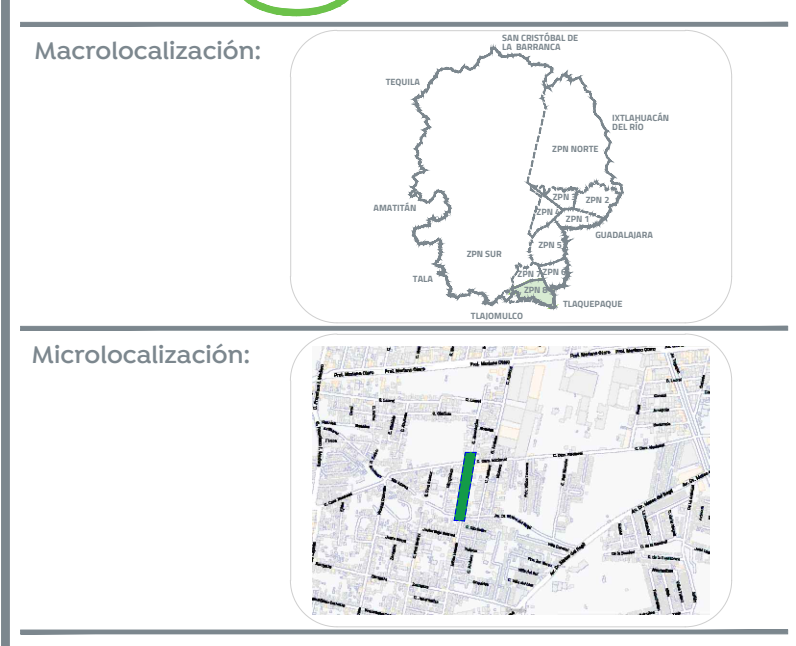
Macrolocalización:

SAN CRISTÓBAL DE LA BARRANCA
TEQUILA
IXTLAHUACÁN DEL RÍO
ZPN NORTE
ZPN 3
ZPN 2
ZPN 4
ZPN 1
AMATITÁN
GUADALAJARA
ZPN 5
ZPN SUR
ZPN 7
ZPN 6
TALA
ZPN 8
TLAQUEPAQUE
TLAJOMULCO

Microlocalización:

Prol. Mariano Otero
Prol. Mariano Otero
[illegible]